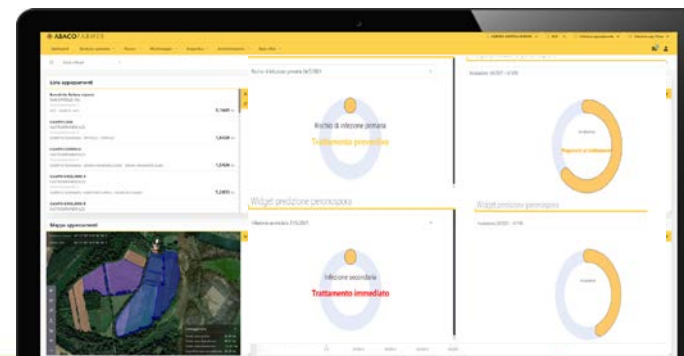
ABACO FARMER

Lista appezzamenti

Mappa appezzamenti

Rischio di infezione primaria

Trattamento preventivo

Widget predizione peronospora

Infezione secondaria

Trattamento immediato

Widget predizione peronospora